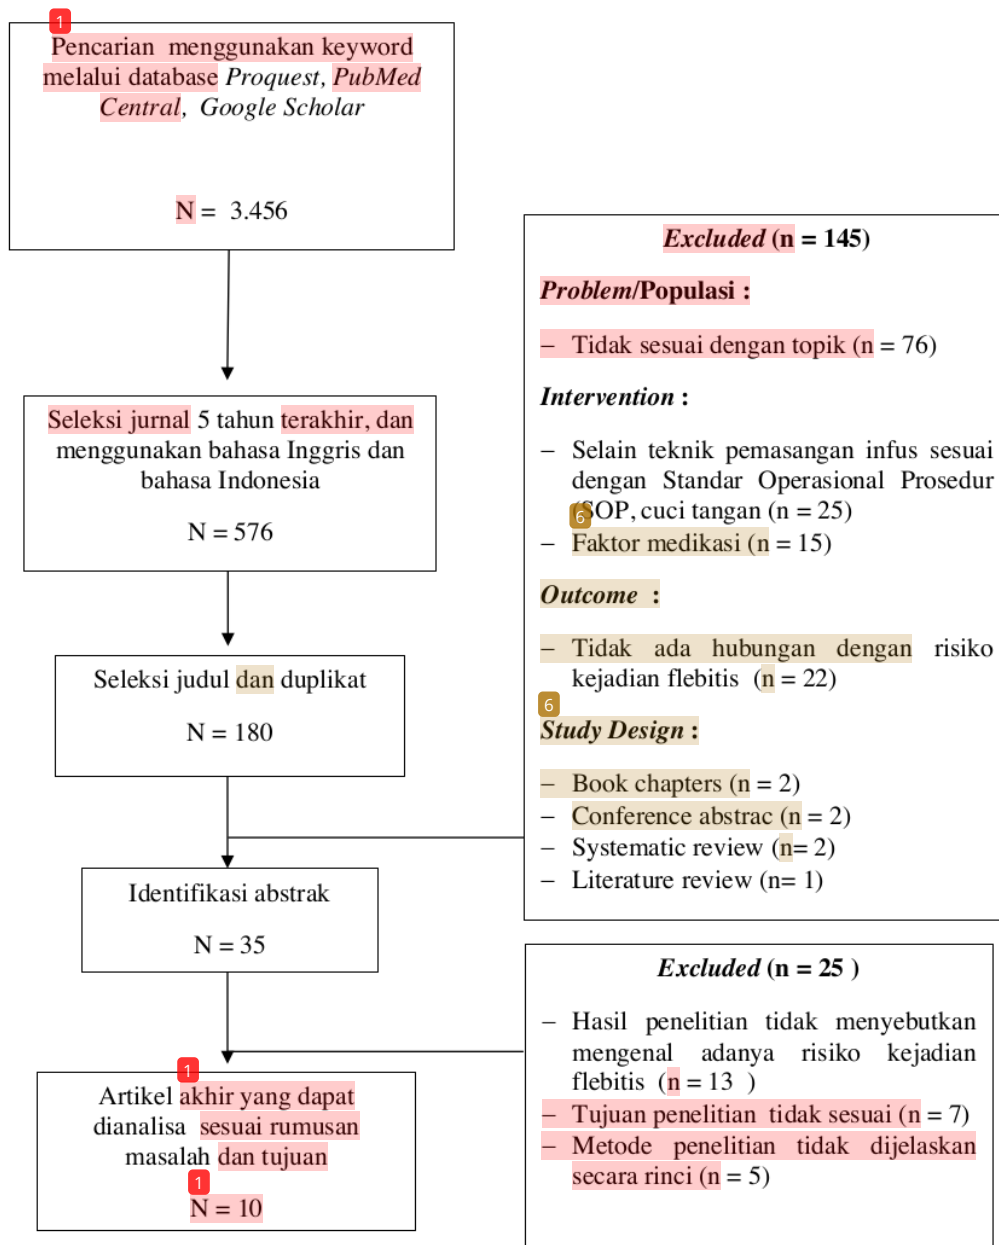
1

Pencarian menggunakan keyword melalui database *Proquest*, *PubMed Central*, *Google Scholar*

N = 3.456

Seleksi jurnal 5 tahun terakhir, dan menggunakan bahasa Inggris dan bahasa Indonesia

N = 576

Seleksi judul dan duplikat

N = 180

Identifikasi abstrak

N = 35

1

Artikel akhir yang dapat dianalisa sesuai rumusan masalah dan tujuan

1

N = 10

**Excluded (n = 145)**

**Problem/Populasi :**

– Tidak sesuai dengan topik (n = 76)

**Intervention :**

– Selain teknik pemasangan infus sesuai dengan Standar Operasional Prosedur (SOP, cuci tangan (n = 25)

6

– Faktor medikasi (n = 15)

**Outcome :**

– Tidak ada hubungan dengan risiko kejadian flebitis (n = 22)

6

**Study Design :**

– Book chapters (n = 2)
– Conference abstrac (n = 2)
– Systematic review (n= 2)
– Literature review (n= 1)

**Excluded (n = 25 )**

– Hasil penelitian tidak menyebutkan mengenal adanya risiko kejadian flebitis (n = 13 )
– Tujuan penelitian tidak sesuai (n = 7)
– Metode penelitian tidak dijelaskan secara rinci (n = 5)